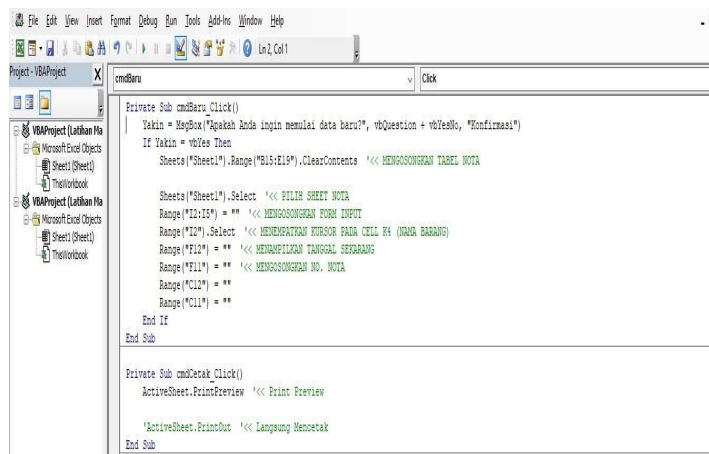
File Edit View Insert Format Debug Run Tools Add-Ins Window Help

Ln 2, Col 1

Project - VBAProject

VBAProject (Latihan Ma
Microsoft Excel Objects
Sheet1 (Sheet1)
ThisWorkbook
VBAProject (Latihan Ma
Microsoft Excel Objects
Sheet1 (Sheet1)
ThisWorkbook

cmdBaru

Click

Private Sub cmdBaru_Click()
Yakin = MsgBox("Apakah Anda ingin memulai data baru?", vbQuestion + vbYesNo, "Konfirmasi")
If Yakin = vbYes Then
Sheets("Sheet1").Range("B15:E19").ClearContents '<< MENGOSONGKAN TABEL NOTA

Sheets("Sheet1").Select '<< PILIH SHEET NOTA
Range("I2:I5") = "" '<< MENGOSONGKAN FORM INPUT
Range("I2").Select '<< MENEMPATKAN KURSOR PADA CELL K4 (NAMA BARANG)
Range("F12") = "" '<< MENAMPILKAN TANGGAL SEKARANG
Range("F11") = "" '<< MENGOSONGKAN NO. NOTA
Range("C12") = ""
Range("C11") = ""
End If
End Sub

Private Sub cmdCetak_Click()
ActiveSheet.PrintPreview '<< Print Preview

'ActiveSheet.PrintOut '<< Langsung Mencetak
End Sub